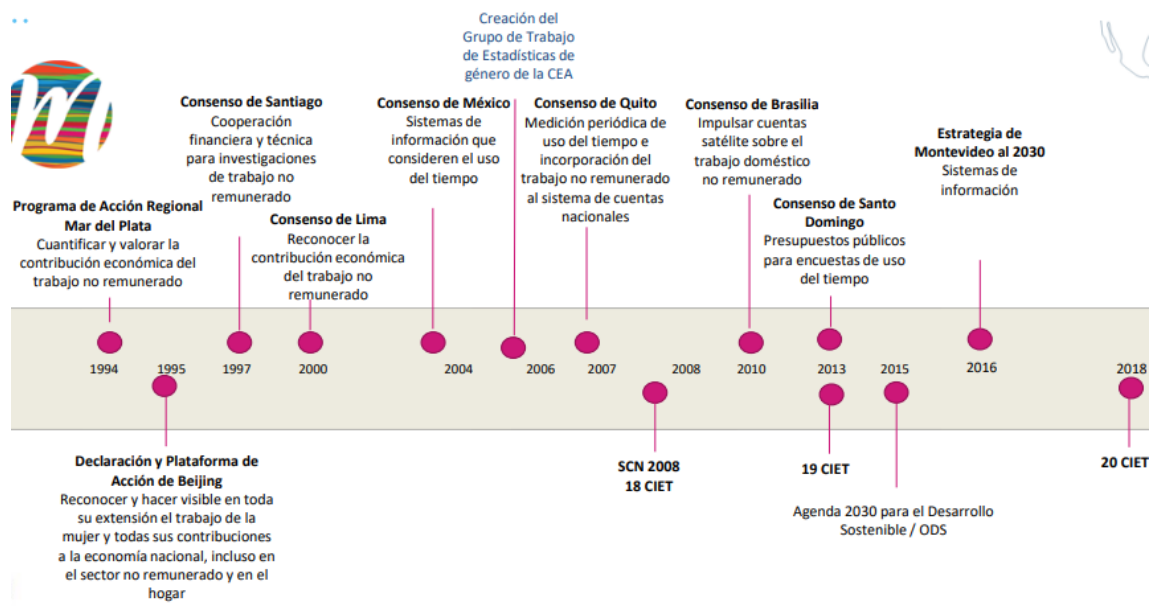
Creación del Grupo de Trabajo de Estadísticas de género de la CEA

Consenso de Santiago
Cooperación financiera y técnica para investigaciones de trabajo no remunerado

Consenso de México
Sistemas de información que consideren el uso del tiempo

Consenso de Quito
Medición periódica de uso del tiempo e incorporación del trabajo no remunerado al sistema de cuentas nacionales

Consenso de Brasilia
Impulsar cuentas satélite sobre el trabajo doméstico no remunerado

Estrategia de Montevideo al 2030
Sistemas de información

Programa de Acción Regional Mar del Plata
Cuantificar y valorar la contribución económica del trabajo no remunerado

Consenso de Lima
Reconocer la contribución económica del trabajo no remunerado

Consenso de Santo Domingo
Presupuestos públicos para encuestas de uso del tiempo

1994 1995 1997 2000 2004 2006 2007 2008 2010 2013 2015 2016 2018

Declaración y Plataforma de Acción de Beijing
Reconocer y hacer visible en toda su extensión el trabajo de la mujer y todas sus contribuciones a la economía nacional, incluso en el sector no remunerado y en el hogar

SCN 2008
18 CIET

19 CIET

Agenda 2030 para el Desarrollo Sostenible / ODS

20 CIET